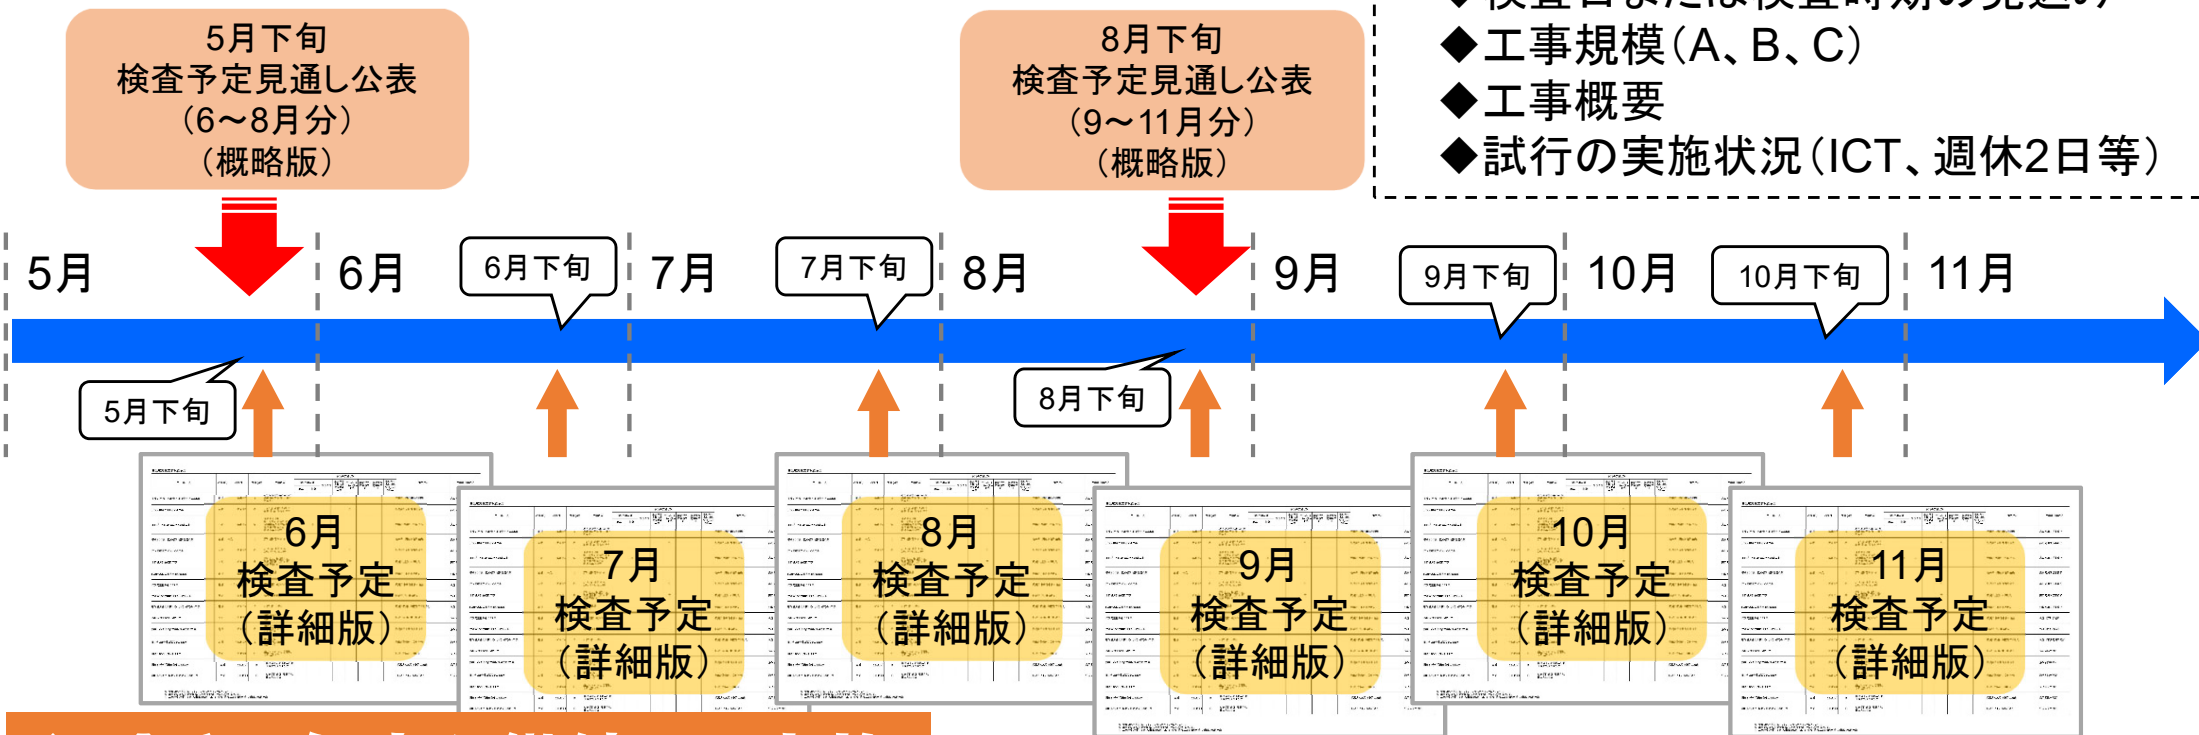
5月下旬
検査予定見通し公表
（6～8月分）
（概略版）

8月下旬
検査予定見通し公表
（9～11月分）
（概略版）

◆工事規模（A、B、C）
◆工事概要
◆試行の実施状況（ICT、週休2日等）

5月
6月
6月下旬
7月
7月下旬
8月
9月
9月下旬
10月
10月下旬
11月

5月下旬
8月下旬

6月
検査予定
（詳細版）

7月
検査予定
（詳細版）

8月
検査予定
（詳細版）

9月
検査予定
（詳細版）

10月
検査予定
（詳細版）

11月
検査予定
（詳細版）

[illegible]